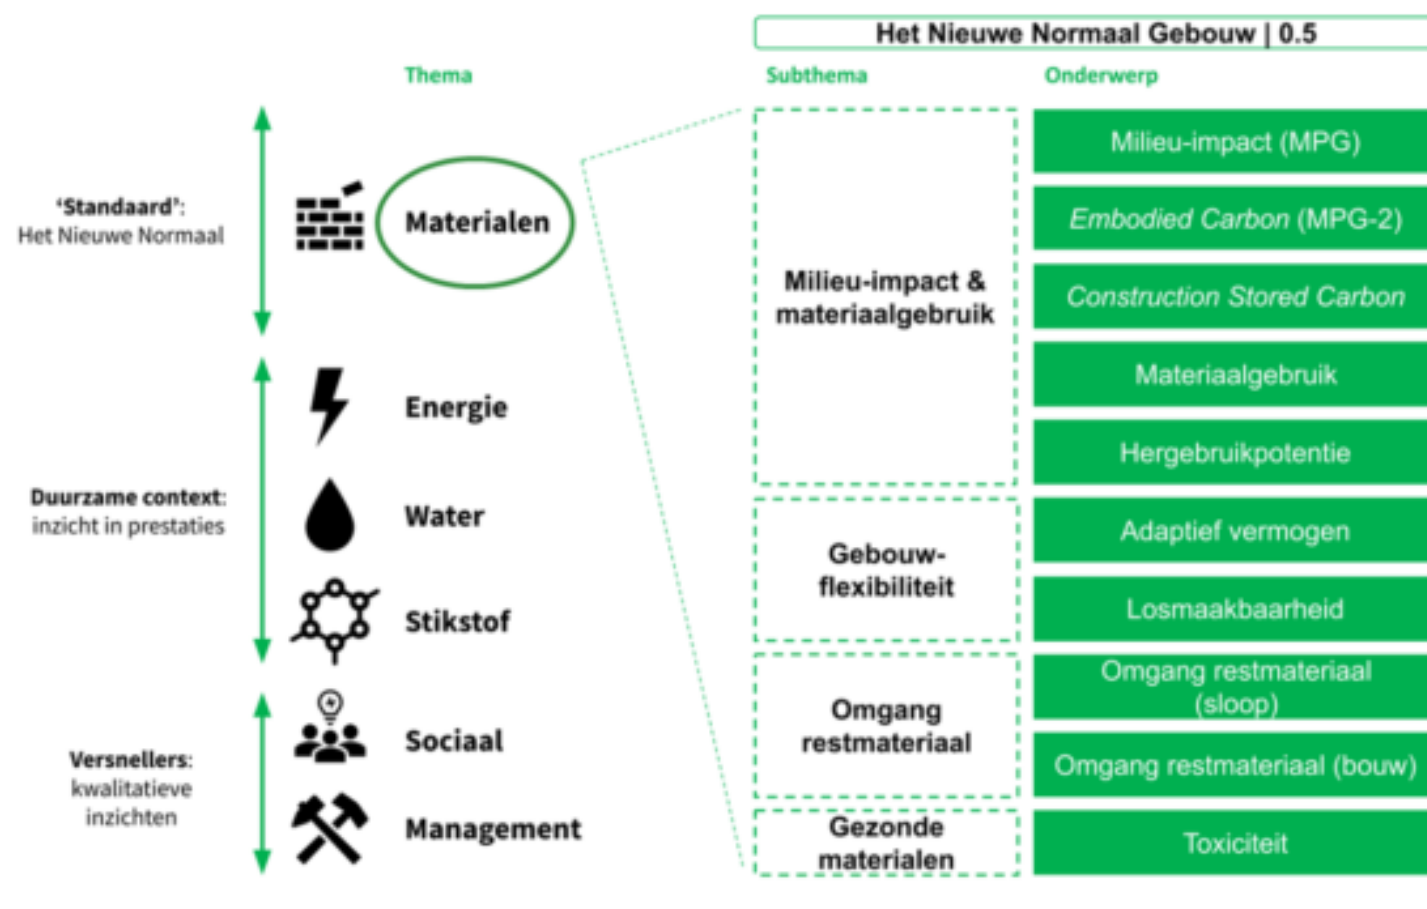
Het Nieuwe Normaal Gebouw | 0.5

Thema

Subthema

Onderwerp

'Standaard': Het Nieuwe Normaal

Materialen

Energie

Duurzame context: inzicht in prestaties

Water

Stikstof

Versnellers: kwalitatieve inzichten

Sociaal

Management

Milieu-impact & materiaalgebruik

Gebouw-flexibiliteit

Omgang restmateriaal

Gezonde materialen

Milieu-impact (MPG)

Embodied Carbon (MPG-2)

Construction Stored Carbon

Materiaalgebruik

Hergebruikpotentie

Adaptief vermogen

Losmaakbaarheid

Omgang restmateriaal (sloop)

Omgang restmateriaal (bouw)

Toxiciteit